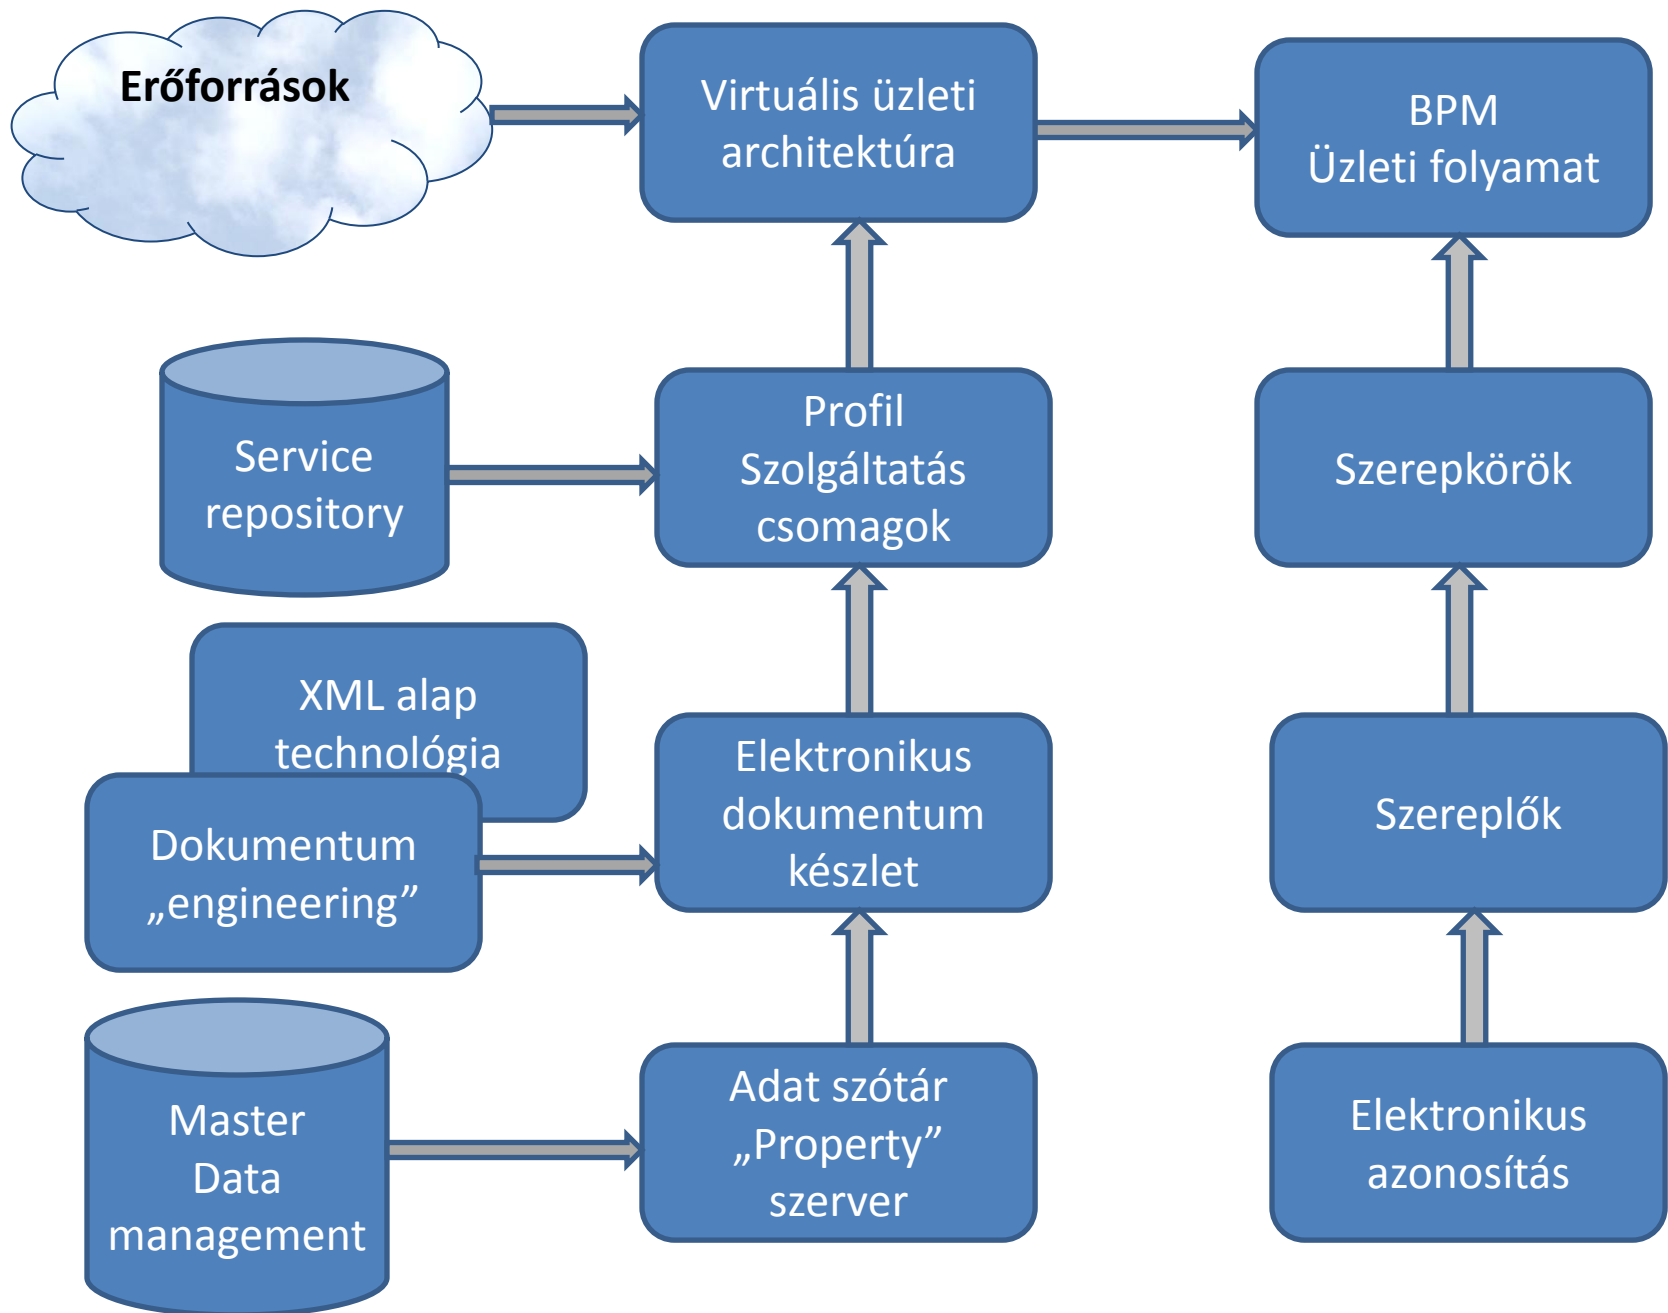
Erőforrások

Virtuális üzleti architektúra

BPM
Üzleti folyamat

Service repository

Profil
Szolgáltatás csomagok

Szerepkörök

XML alap technológia

Dokumentum „engineering”

Elektronikus dokumentum készlet

Szereplők

Master Data management

Adat szótár „Property” szerver

Elektronikus azonosítás